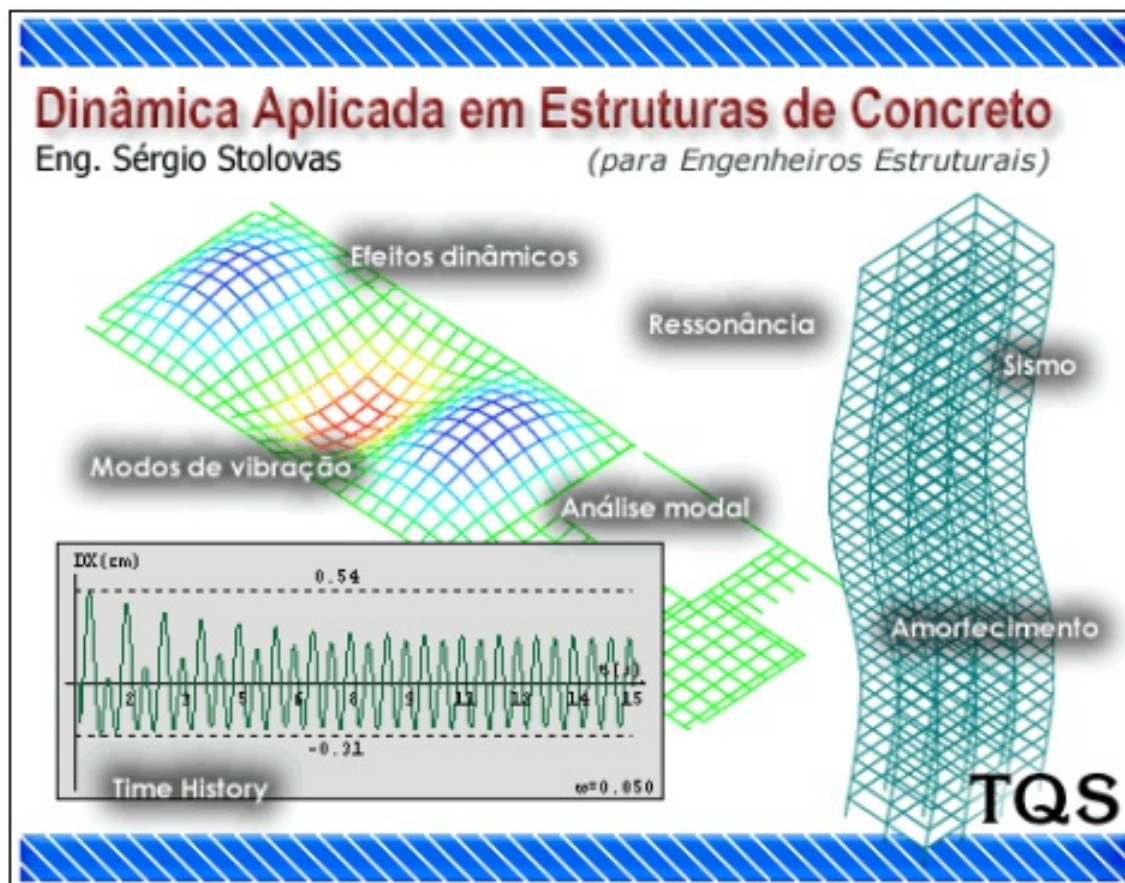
Dinâmica Aplicada em Estruturas de Concreto
Eng. Sérgio Stolovas
(para Engenheiros Estruturais)

Efeitos dinâmicos
Ressonância
Sismo
Modos de vibração
Análise modal
Amortecimento

DX(cm)
0.54
t(s)
2
3
5
6
8
11
12
14
15
-0.31
Time History
ω=0.050

TQS